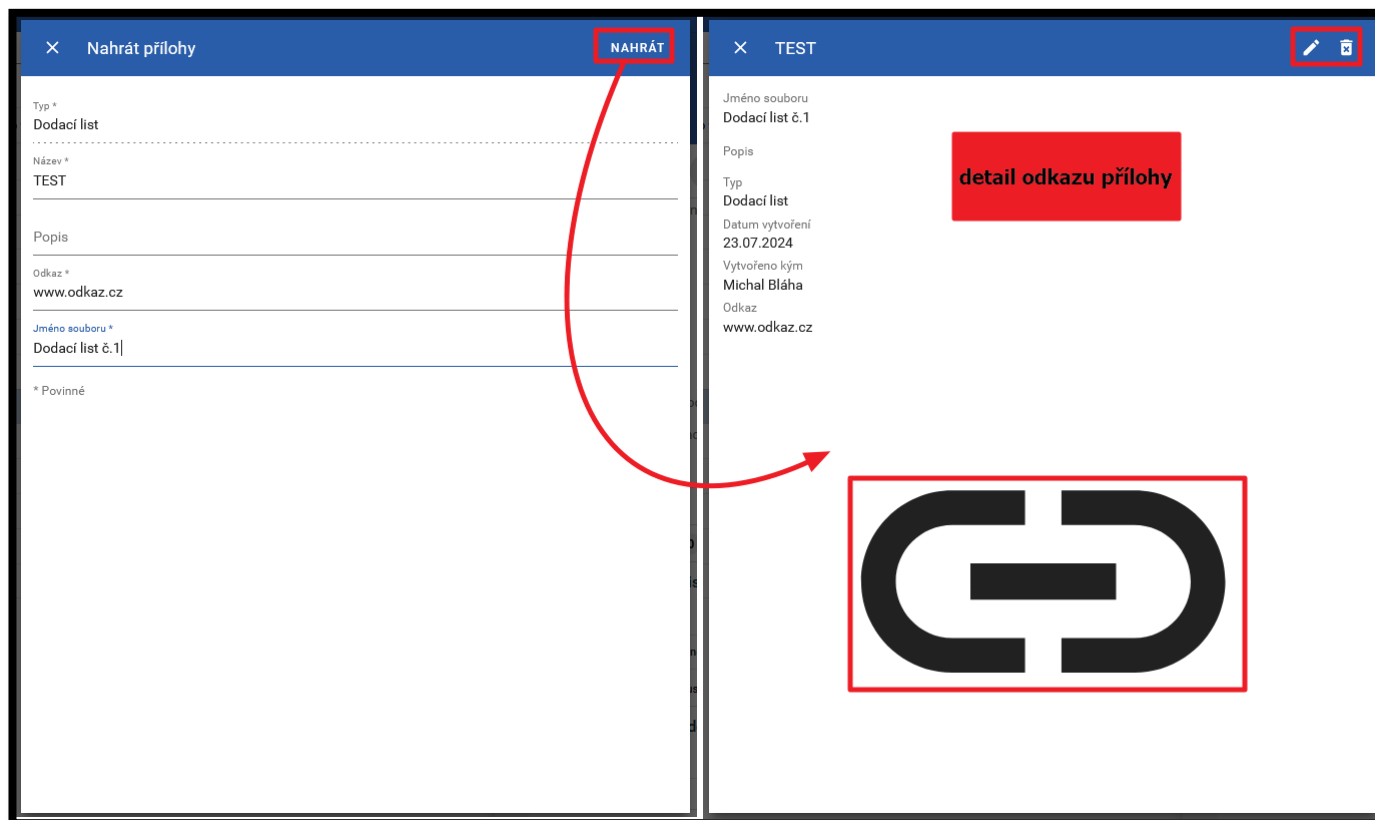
✕ Nahrát přílohy NAHRÁT

Typ *
Dodací list

Název *
TEST

Popis

Odkaz *
www.odkaz.cz

Jméno souboru *
Dodací list č.1

* Povinné

✕ TEST

Jméno souboru
Dodací list č.1

Popis

Typ
Dodací list

Datum vytvoření
23.07.2024

Vytvořeno kým
Michal Bláha

Odkaz
www.odkaz.cz

detail odkazu přílohy